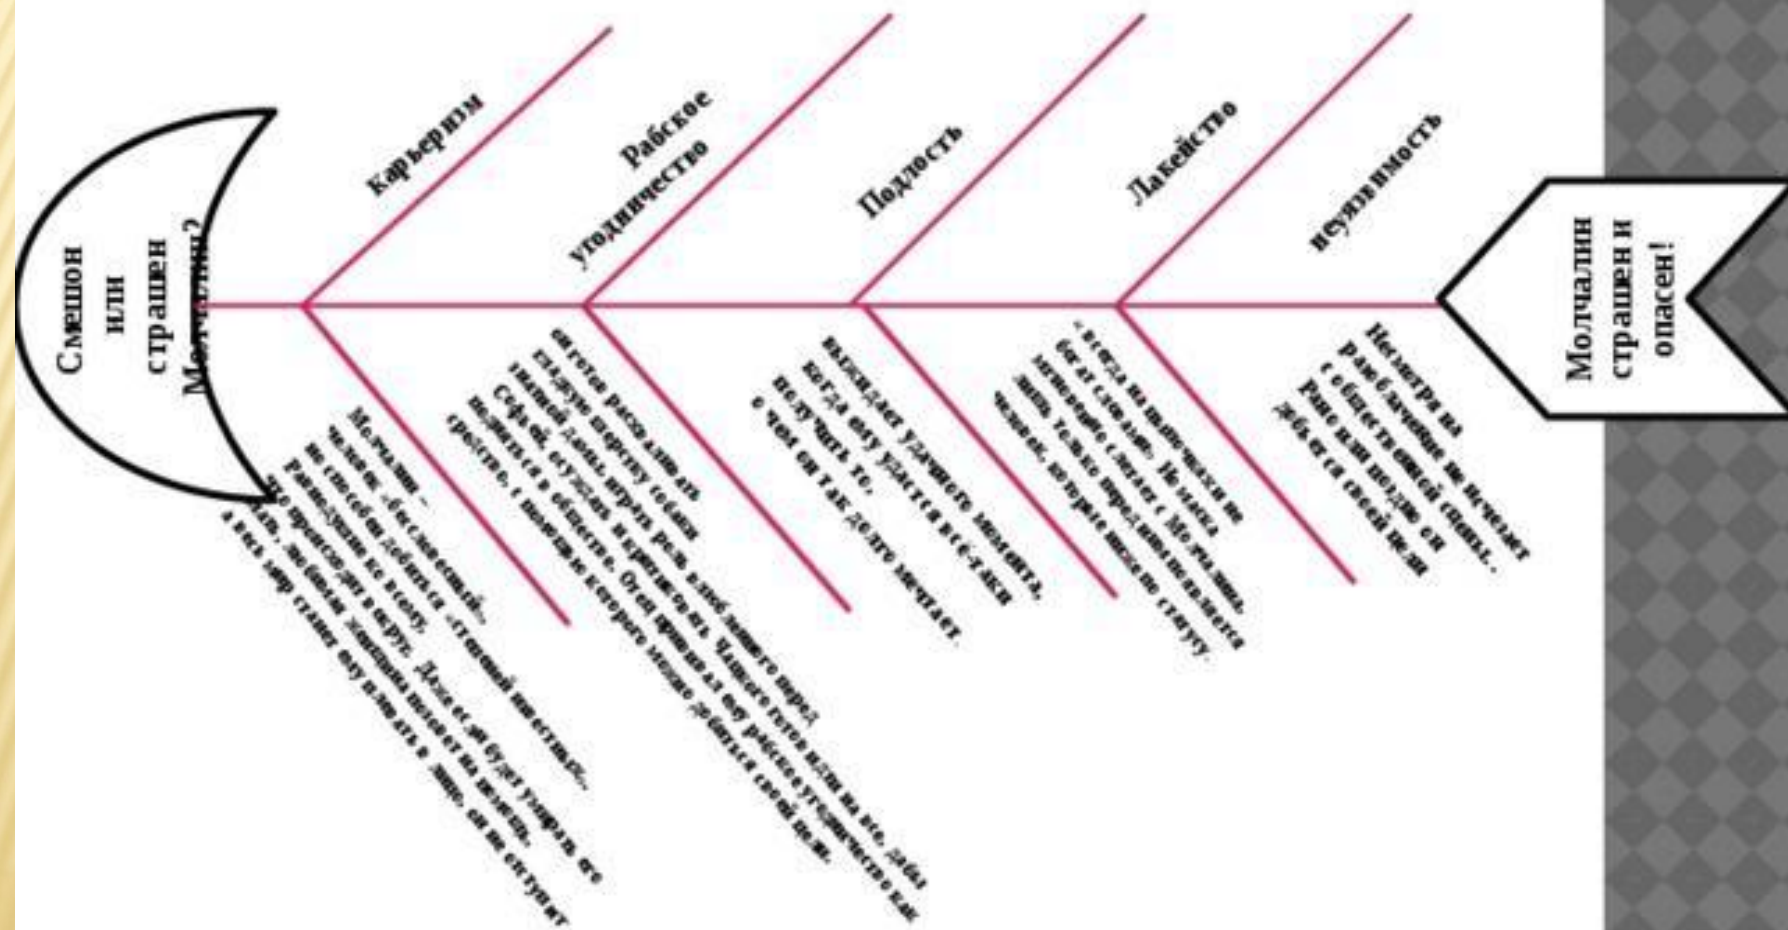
Смешон или страшен Молчалин?

Карьеризм

Рабское угодничество

Подлость

Лакейство

неуязвимость

Молчалин страшен и опасен!

Молчалин – человек «бессловесный», не способен добиться «степеней известных». Равнодушен ко всему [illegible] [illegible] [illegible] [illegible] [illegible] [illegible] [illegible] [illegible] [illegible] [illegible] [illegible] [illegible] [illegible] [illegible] а весь мир станет ему помогать в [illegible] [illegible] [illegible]

он готов рассказывать каждую шерстку собаки знатной дамы, играть роль влюблённого перед Софьей, служить и прислуживать. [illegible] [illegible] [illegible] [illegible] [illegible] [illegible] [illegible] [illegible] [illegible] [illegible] средство, с помощью которого можно добиться своей цели.

выжидает удачного момента, когда ему удастся всё-таки получить то, о чём он так долго мечтает.

- всегда на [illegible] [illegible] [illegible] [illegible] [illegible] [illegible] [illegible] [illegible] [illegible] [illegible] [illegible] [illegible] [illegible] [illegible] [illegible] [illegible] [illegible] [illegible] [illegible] ниже по статусу.

Несмотря на разоблачение не исчезает с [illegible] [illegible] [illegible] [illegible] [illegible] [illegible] добьется своей цели.